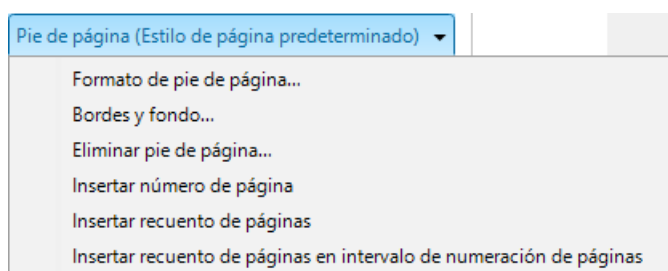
Pie de página (Estilo de página predeterminado)

Formato de pie de página...

Bordes y fondo...

Eliminar pie de página...

Insertar número de página

Insertar recuento de páginas

Insertar recuento de páginas en intervalo de numeración de páginas